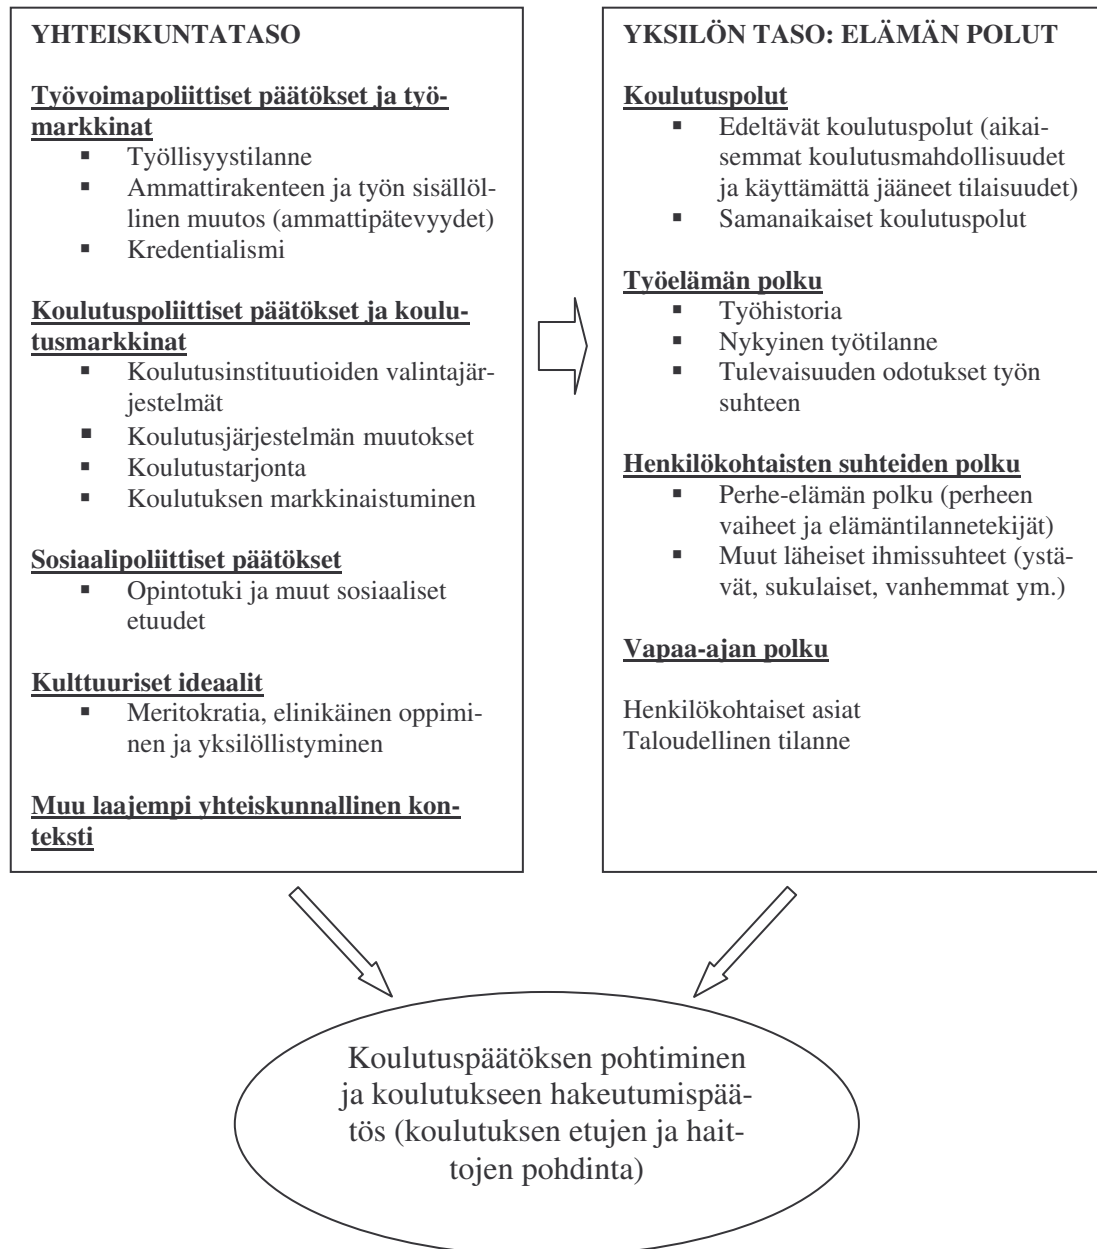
YHTEISKUNTATASO

Työvoimapoliittiset päätökset ja työmarkkinat
- Työllisyystilanne
- Ammattirakenteen ja työn sisällöllinen muutos (ammattipätevyydet)
- Kredentialismi

Koulutuspoliittiset päätökset ja koulutusmarkkinat
- Koulutusinstituutioiden valintajärjestelmät
- Koulutusjärjestelmän muutokset
- Koulutustarjonta
- Koulutuksen markkinaistuminen

Sosiaalipoliittiset päätökset
- Opintotuki ja muut sosiaaliset etuudet

Kulttuuriset ideaalit
- Meritokratia, elinikäinen oppiminen ja yksilöllistyminen

Muu laajempi yhteiskunnallinen konteksti

YKSILÖN TASO: ELÄMÄN POLUT

Koulutuspolut
- Edeltävät koulutuspolut (aikaisemmat koulutusmahdollisuudet ja käyttämättä jääneet tilaisuudet)
- Samanaikaiset koulutuspolut

Työelämän polku
- Työhistoria
- Nykyinen työtilanne
- Tulevaisuuden odotukset työn suhteen

Henkilökohtaisten suhteiden polku
- Perhe-elämän polku (perheen vaiheet ja elämäntilannetekijät)
- Muut läheiset ihmissuhteet (ystävät, sukulaiset, vanhemmat ym.)

Vapaa-ajan polku

Henkilökohtaiset asiat
Taloudellinen tilanne

Koulutuspäätöksen pohtiminen ja koulutukseen hakeutumispäätös (koulutuksen etujen ja haittojen pohdinta)